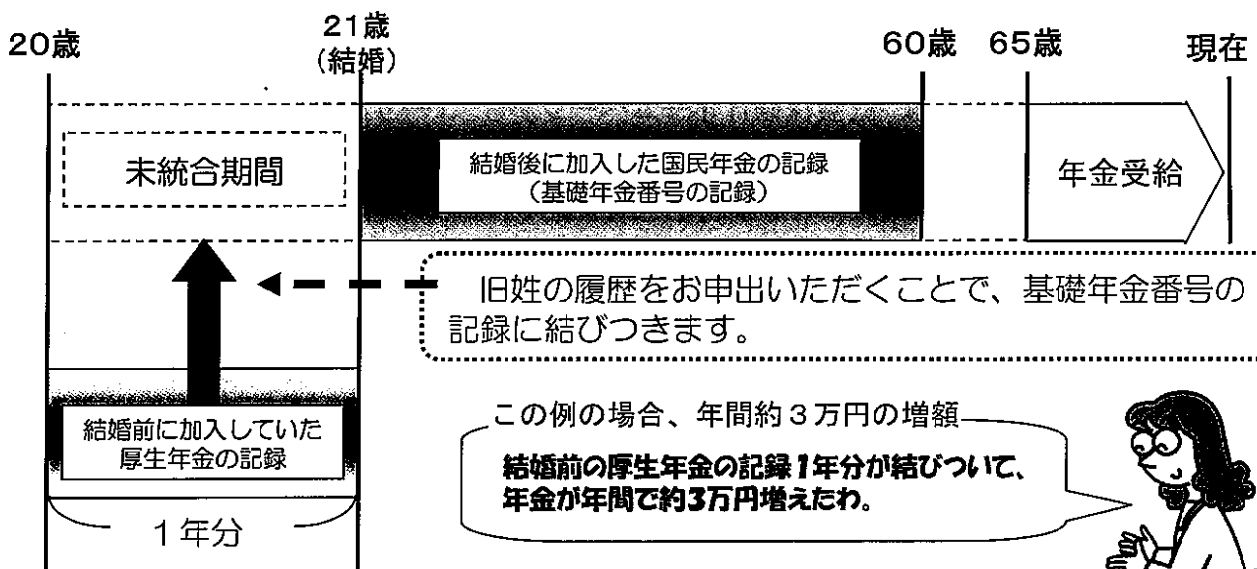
20歳

21歳
(結婚)

60歳

65歳

現在

未統合期間

結婚後に加入した国民年金の記録
(基礎年金番号の記録)

年金受給

旧姓の履歴をお申出いただくことで、基礎年金番号の記録に結びつきます。

結婚前に加入していた厚生年金の記録

1年分

この例の場合、年間約3万円の増額

結婚前の厚生年金の記録1年分が結びついて、年金が年間で約3万円増えたわ。